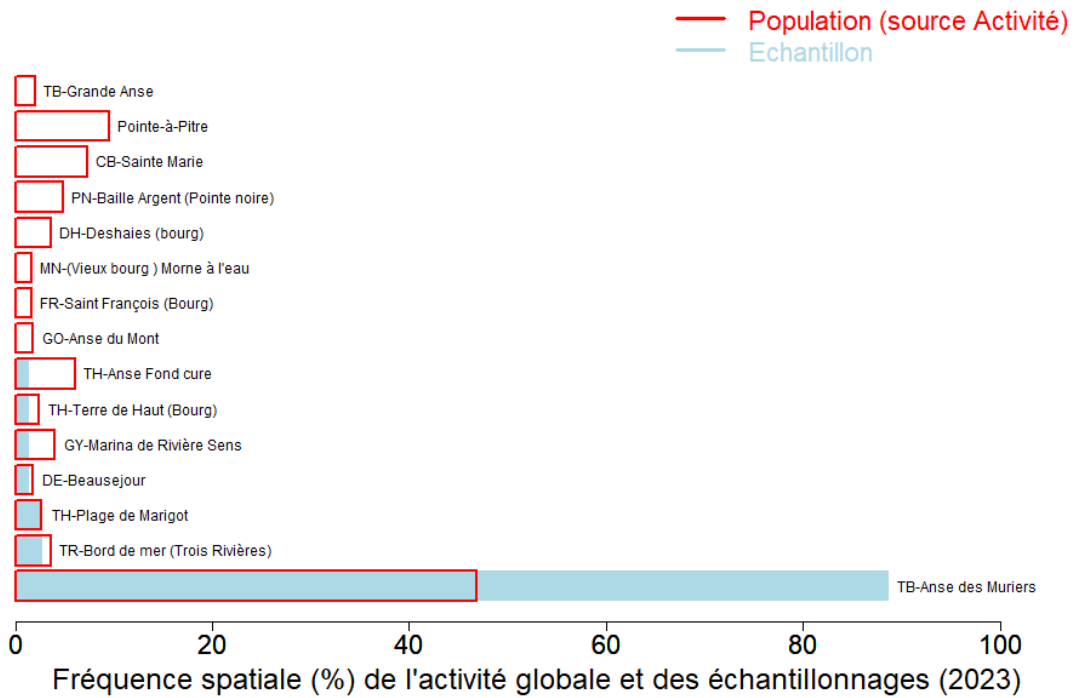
Population (source Activité)
Echantillon

TB-Grande Anse
Pointe-à-Pitre
CB-Sainte Marie
PN-Baille Argent (Pointe noire)
DH-Deshaies (bourg)
MN-(Vieux bourg ) Morne à l'eau
FR-Saint François (Bourg)
GO-Anse du Mont
TH-Anse Fond cure
TH-Terre de Haut (Bourg)
GY-Marina de Rivière Sens
DE-Beausejour
TH-Plage de Marigot
TR-Bord de mer (Trois Rivières)
TB-Anse des Muriers

0
20
40
60
80
100
Fréquence spatiale (%) de l'activité globale et des échantillonnages (2023)